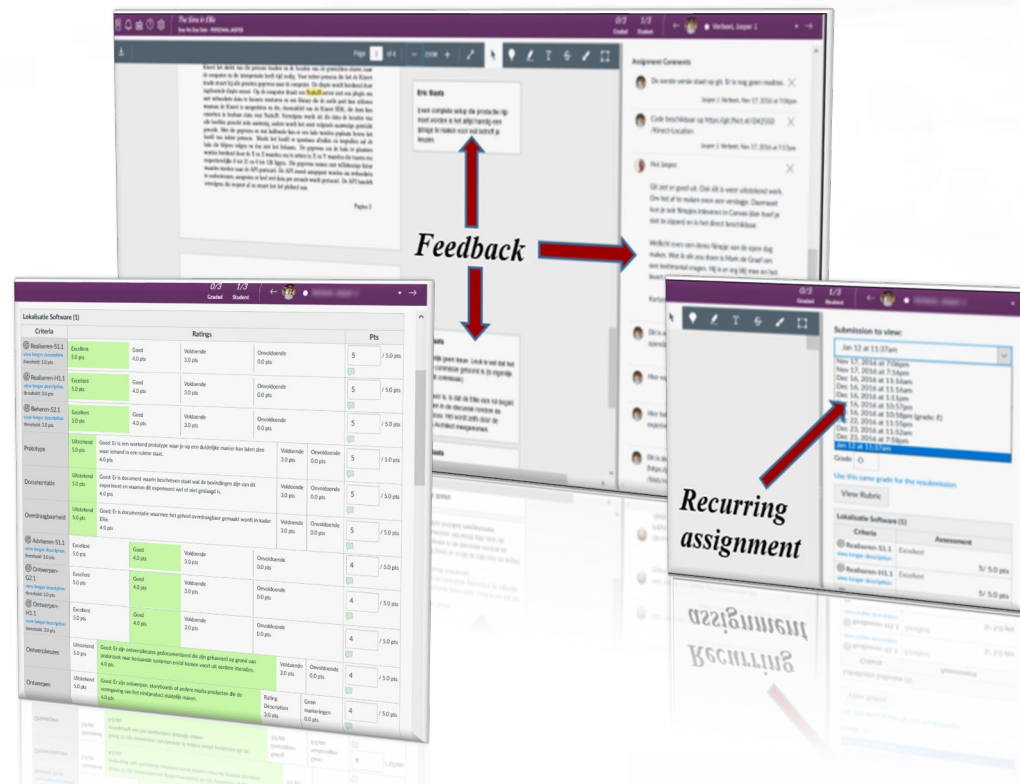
The Sims in Elle

0/3 Graded 1/3 Student

Verbeet, Jasper J.

Page 3 of 6

Pagina 3

Eric Baeis

Een complete setup die productie-rijp moet worden is het altijd handig een gitlage te maken voor wat betreft je keuzes.

Assignment Comments

De eerste versie staat op git. Er is nog geen readme.

Jasper J. Verbeet, Nov 17, 2016 at 7:06pm

Code beschikbaar op https://git.fhict.nl/I342550/Ritect-Location

Jasper J. Verbeet, Nov 17, 2016 at 7:11pm

Hoi Jasper,

Feedback

Recurring assignment

Lokalisatie Software (1)

| Criteria | Ratings | | | | Pts |
|---|---|---|---|---|---|
| Realiseren-S1.1 | Excellent 5.0 pts | Goed 4.0 pts | Voldoende 3.0 pts | Onvoldoende 0.0 pts | 5 / 5.0 pts |
| Realiseren-H1.1 | Excellent 5.0 pts | Goed 4.0 pts | Voldoende 3.0 pts | Onvoldoende 0.0 pts | 5 / 5.0 pts |
| Beheren-S1.1 | Excellent 5.0 pts | Goed 4.0 pts | Voldoende 3.0 pts | Onvoldoende 0.0 pts | 5 / 5.0 pts |
| Prototype | Uitstekend 5.0 pts | Goed: Er is een werkend prototype waar je op een duidelijke manier kan laten zien waar iemand in een ruimte staat. 4.0 pts | Voldoende 3.0 pts | Onvoldoende 0.0 pts | 5 / 5.0 pts |
| Documentatie | Uitstekend 5.0 pts | Goed: Er is document waarin beschreven staat wat de bevindingen zijn van dit experiment en waarom dit experiment wel of niet geslaagd is. 4.0 pts | Voldoende 3.0 pts | Onvoldoende 0.0 pts | 5 / 5.0 pts |
| Overdraagbaarheid | Uitstekend 5.0 pts | Goed: Er is documentatie waarmee het geheel overdraagbaar gemaakt wordt in kader Elle. 4.0 pts | Voldoende 3.0 pts | Onvoldoende 0.0 pts | 5 / 5.0 pts |
| Adviseren-S1.1 | Excellent 5.0 pts | Goed 4.0 pts | Voldoende 3.0 pts | Onvoldoende 0.0 pts | 4 / 5.0 pts |
| Ontwerpen-G2.1 | Excellent 5.0 pts | Goed 4.0 pts | Voldoende 3.0 pts | Onvoldoende 0.0 pts | 4 / 5.0 pts |
| Ontwerpen-H1.1 | Excellent 5.0 pts | Goed 4.0 pts | Voldoende 3.0 pts | Onvoldoende 0.0 pts | 4 / 5.0 pts |
| Ontwerpkeuzes | Uitstekend 5.0 pts | Goed: Er zijn ontwerpkeuzes gedocumenteerd die zijn gebaseerd op grond van onderzoek naar bestaande systemen en/of kennis vanuit uit eerdere iteraties. 4.0 pts | Voldoende 3.0 pts | Onvoldoende 0.0 pts | 4 / 5.0 pts |
| Ontwerpen | Uitstekend 5.0 pts | Goed: Er zijn ontwerpen, storyboards of andere media producten die de vormgeving van het eindproduct duidelijk maken. 4.0 pts | Rating Description 3.0 pts | Geen markeringen 0.0 pts | 4 / 5.0 pts |

Submission to view:

Jan 12 at 11:37am
Nov 17, 2016 at 7:06pm
Nov 17, 2016 at 7:14pm
Dec 16, 2016 at 11:16am
Dec 16, 2016 at 11:16am
Dec 16, 2016 at 1:11pm
Dec 16, 2016 at 10:57pm
Dec 16, 2016 at 10:58pm (grade: E)
Dec 22, 2016 at 11:55am
Dec 23, 2016 at 11:52am
Dec 23, 2016 at 7:58pm
Jan 12 at 11:37am

Grade: O

Use this same grade for the resubmission

View Rubric

Lokalisatie Software (1)

| Criteria | Assessment |
|---|---|
| Realiseren-S1.1 | Excellent 5/ 5.0 pts |
| Realiseren-H1.1 | Excellent 5/ 5.0 pts |